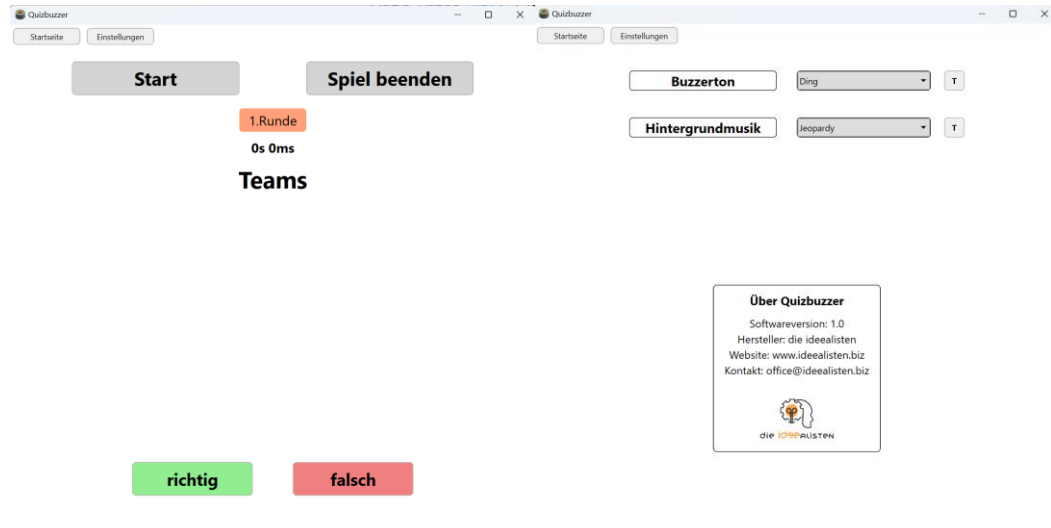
Quizbuzzer

Startseite Einstellungen

Start

Spiel beenden

1.Runde

0s 0ms

Teams

richtig

falsch

Quizbuzzer

Startseite Einstellungen

Buzzerton

Ding

T

Hintergrundmusik

Jeopardy

T

Über Quizbuzzer

Softwareversion: 1.0
Hersteller: die ideealisten
Website: www.ideealisten.biz
Kontakt: office@ideealisten.biz

die IDEEALISTEN